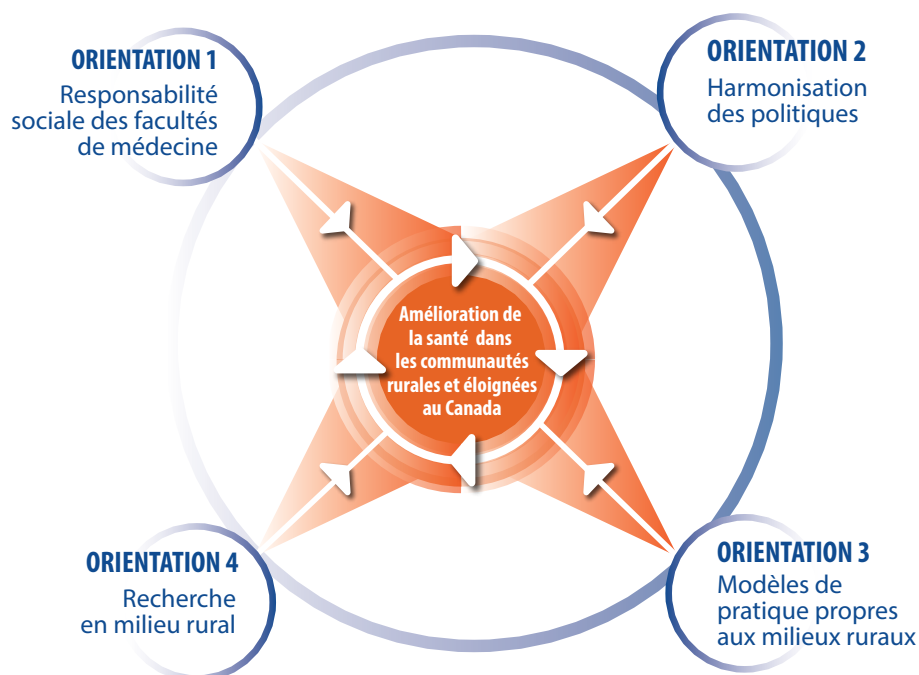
ORIENTATION 1
Responsabilité sociale des facultés de médecine

ORIENTATION 2
Harmonisation des politiques

Amélioration de la santé dans les communautés rurales et éloignées au Canada

ORIENTATION 4
Recherche en milieu rural

ORIENTATION 3
Modèles de pratique propres aux milieux ruraux